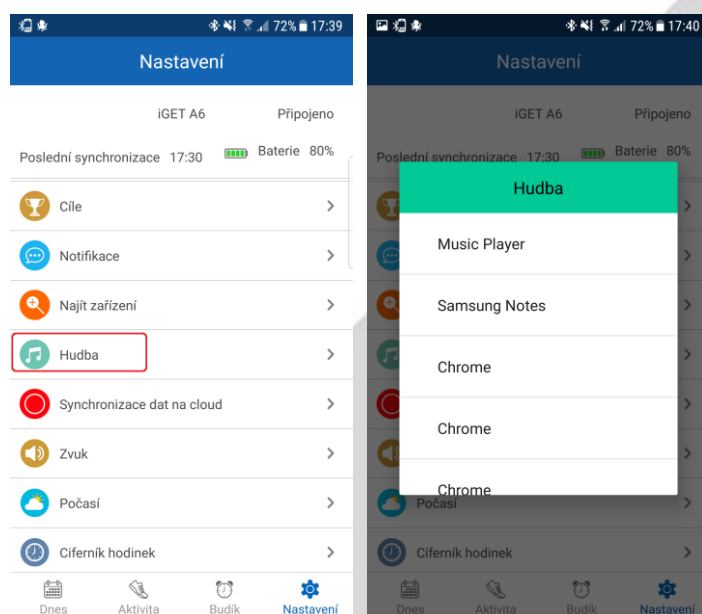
72% 17:39

Nastavení

iGET A6

Připojeno

Poslední synchronizace 17:30

Baterie 80%

Cíle

Notifikace

Najít zařízení

Hudba

Synchronizace dat na cloud

Zvuk

Počasí

Ciferník hodinek

Dnes

Aktivita

Budík

Nastavení

72% 17:40

Nastavení

iGET A6

Připojeno

Poslední synchronizace 17:30

Baterie 80%

Hudba

Music Player

Samsung Notes

Chrome

Chrome

Chrome

Počasí

Ciferník hodinek

Dnes

Aktivita

Budík

Nastavení